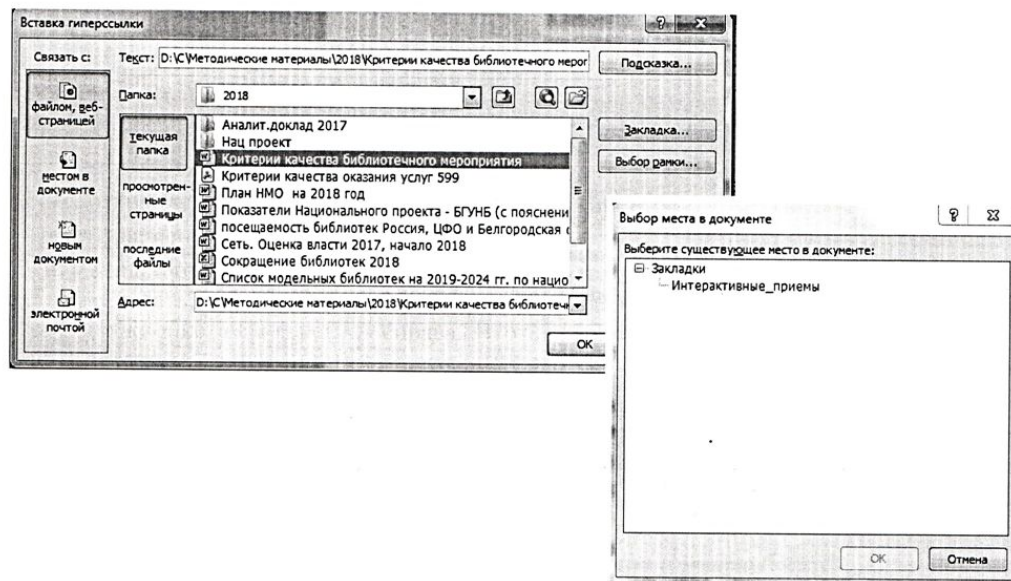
Вставка гиперссылки

Связать с:

файлом, веб-страницей

местом в документе

новым документом

электронной почтой

Текст: D:\С\Методические материалы\2018\Критерии качества библиотечного мерор

Подсказка...

Папка: 2018

Текущая папка

просмотренные страницы

последние файлы

Аналит.доклад 2017
Нац проект
Критерии качества библиотечного мероприятия
Критерии качества оказания услуг 599
План НМО на 2018 год
Показатели Национального проекта - БГУНБ (с пояснени
посещаемость библиотек Россия, ЦФО и Белгородская
Сеть. Оценка власти 2017, начало 2018
Сокращение библиотек 2018
Список модельных библиотек на 2019-2024 гг. по нацио

Закладка...

Выбор рамки...

Адрес: D:\С\Методические материалы\2018\Критерии качества библиотечн

OK

Выбор места в документе

Выберите существующее место в документе:

Закладки
Интерактивные_приемы

OK

Отмена